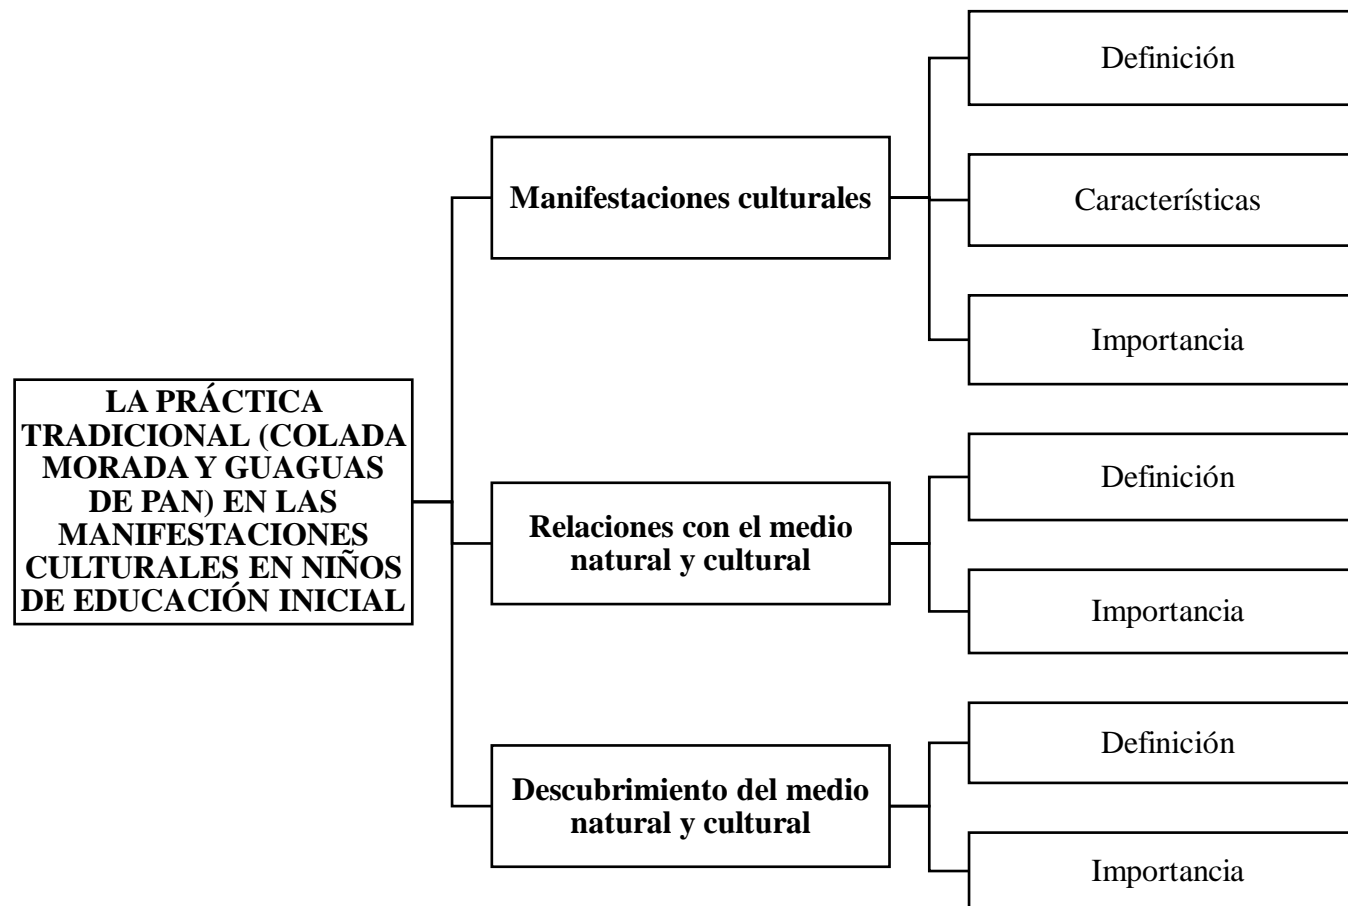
LA PRÁCTICA TRADICIONAL (COLADA MORADA Y GUAGUAS DE PAN) EN LAS MANIFESTACIONES CULTURALES EN NIÑOS DE EDUCACIÓN INICIAL

Manifestaciones culturales

Definición

Características

Importancia

Relaciones con el medio natural y cultural

Definición

Importancia

Descubrimiento del medio natural y cultural

Definición

Importancia